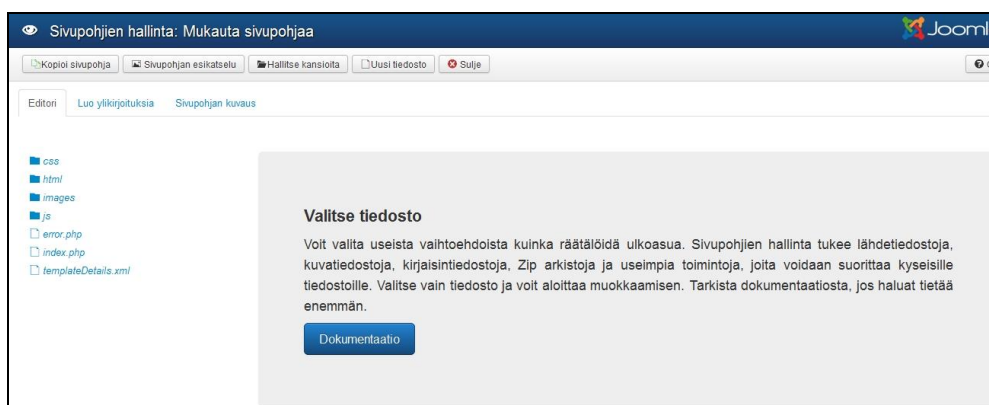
Sivupohjien hallinta: Mukauta sivupohjaa

Joom

Kopioi sivupohja
Sivupohjan esikatselu
Hallitse kansioita
Uusi tiedosto
Sulje

Editori
Luo ylikirjoituksia
Sivupohjan kuvaus

css
html
images
js
error.php
index.php
templateDetails.xml

Valitse tiedosto

Voit valita useista vaihtoehdoista kuinka räätälöidä ulkoasua. Sivupohjien hallinta tukee lähdetiedostoja, kuvatiedostoja, kirjaisintiedostoja, Zip arkistoja ja useimpia toimintoja, joita voidaan suorittaa kyseisille tiedostoille. Valitse vain tiedosto ja voit aloittaa muokkaamisen. Tarkista dokumentaatiosta, jos haluat tietää enemmän.

Dokumentaatio